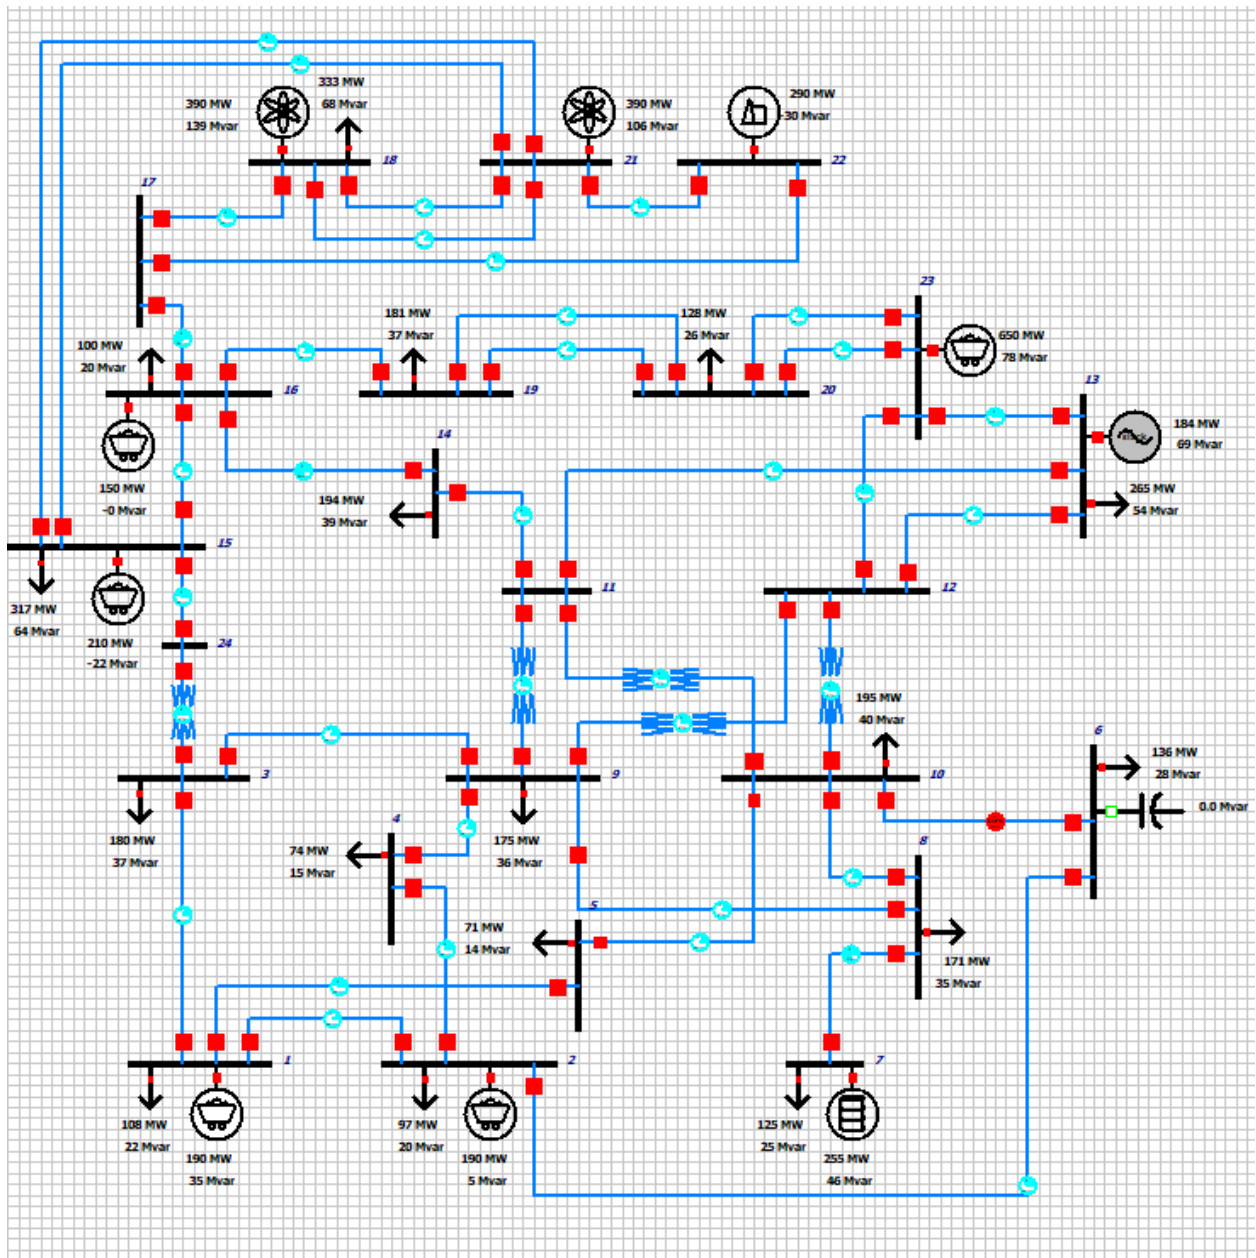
333 MW
68 Mvar
390 MW
139 Mvar
390 MW
106 Mvar
290 MW
30 Mvar
18
21
22
17
181 MW
37 Mvar
128 MW
26 Mvar
23
100 MW
20 Mvar
650 MW
78 Mvar
16
19
20
13
184 MW
69 Mvar
14
150 MW
-0 Mvar
194 MW
39 Mvar
265 MW
54 Mvar
15
11
12
317 MW
64 Mvar
210 MW
-22 Mvar
24
195 MW
40 Mvar
6
3
9
10
136 MW
28 Mvar
0.0 Mvar
180 MW
37 Mvar
4
175 MW
36 Mvar
8
74 MW
15 Mvar
5
71 MW
14 Mvar
171 MW
35 Mvar
1
2
7
108 MW
22 Mvar
97 MW
20 Mvar
125 MW
25 Mvar
190 MW
35 Mvar
190 MW
5 Mvar
255 MW
46 Mvar